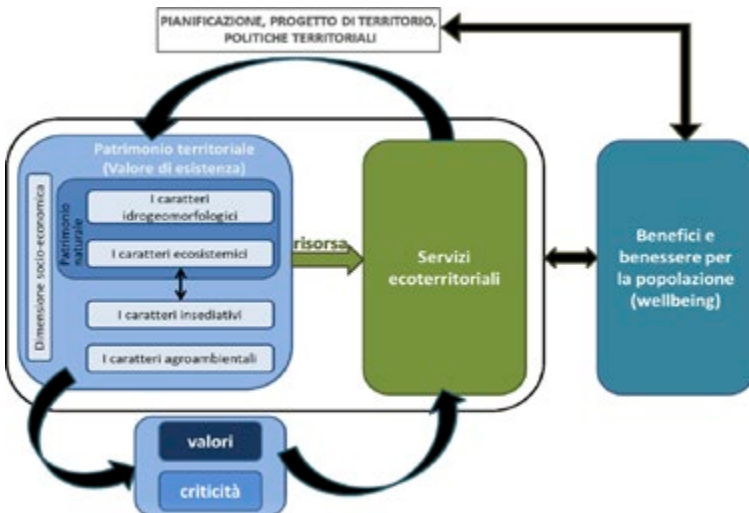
PIANIFICAZIONE, PROGETTO DI TERRITORIO, POLITICHE TERRITORIALI

Patrimonio territoriale (Valore di esistenza)

Dimensione socio-economica

Patrimonio naturale

I caratteri idrogeomorfologici

I caratteri ecosistemici

I caratteri insediativi

I caratteri agroambientali

risorsa

Servizi ecoterritoriali

Benefici e benessere per la popolazione (wellbeing)

valori

criticità